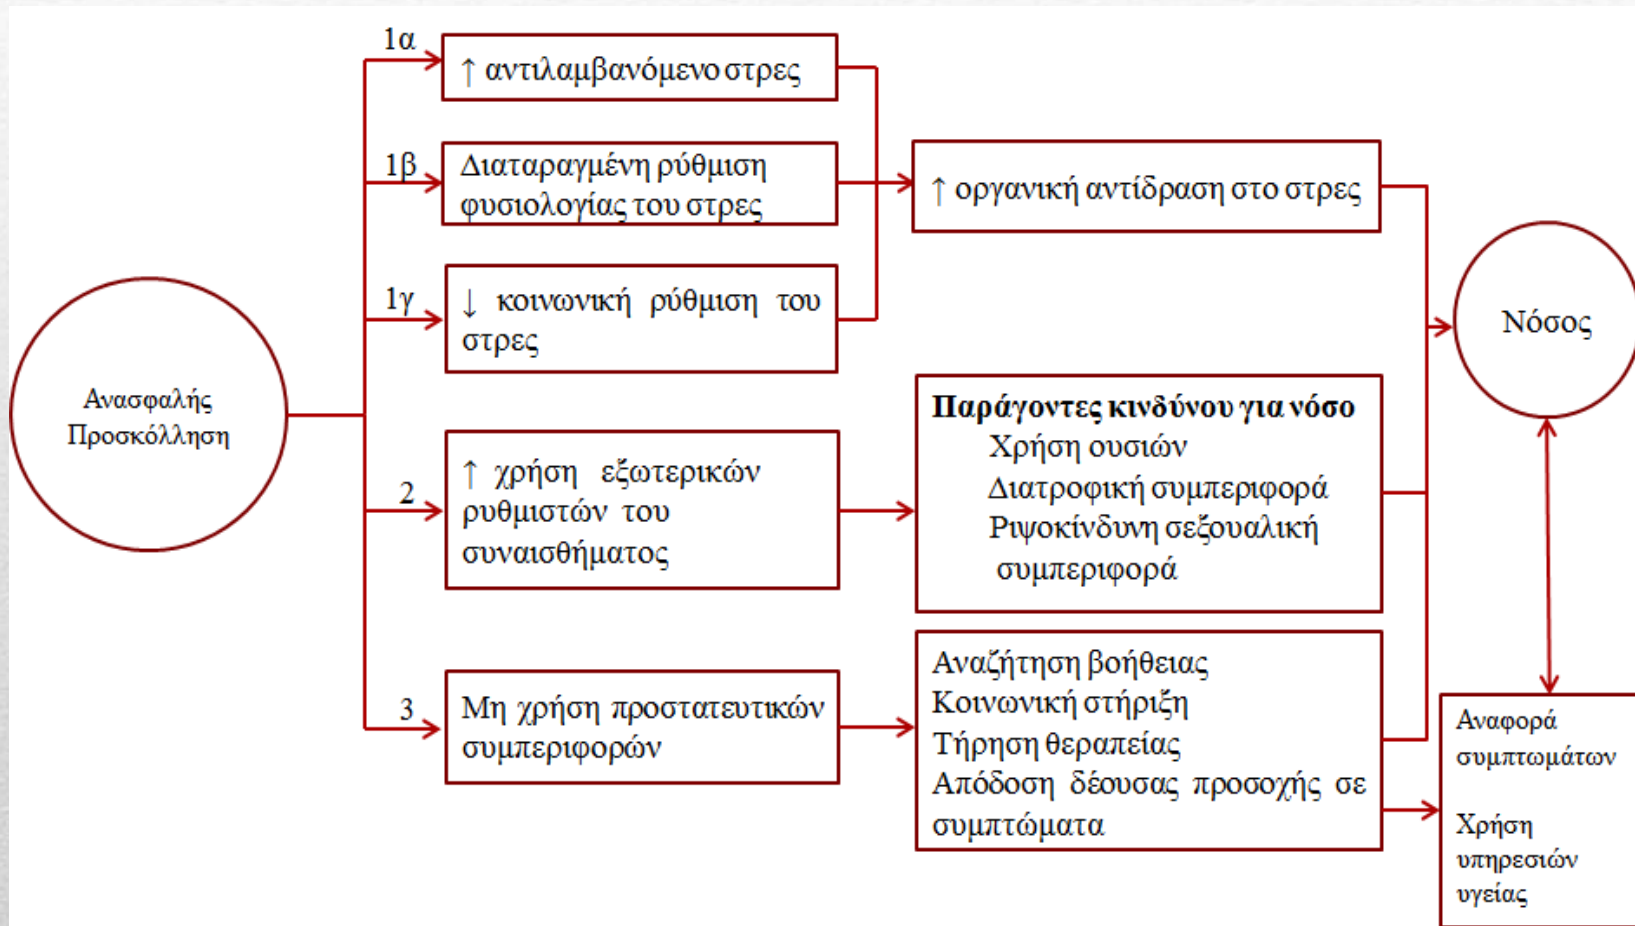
Ανασφαλής Προσκόλληση

1α
↑ αντιλαμβανόμενο στρες

1β
Διαταραγμένη ρύθμιση φυσιολογίας του στρες

1γ
↓ κοινωνική ρύθμιση του στρες

↑ οργανική αντίδραση στο στρες

Νόσος

2
↑ χρήση εξωτερικών ρυθμιστών του συναισθήματος

**Παράγοντες κινδύνου για νόσο**
Χρήση ουσιών
Διατροφική συμπεριφορά
Ριψοκίνδυνη σεξουαλική συμπεριφορά

3
Μη χρήση προστατευτικών συμπεριφορών

Αναζήτηση βοήθειας
Κοινωνική στήριξη
Τήρηση θεραπείας
Απόδοση δέουσας προσοχής σε συμπτώματα

Αναφορά συμπτωμάτων

Χρήση υπηρεσιών υγείας